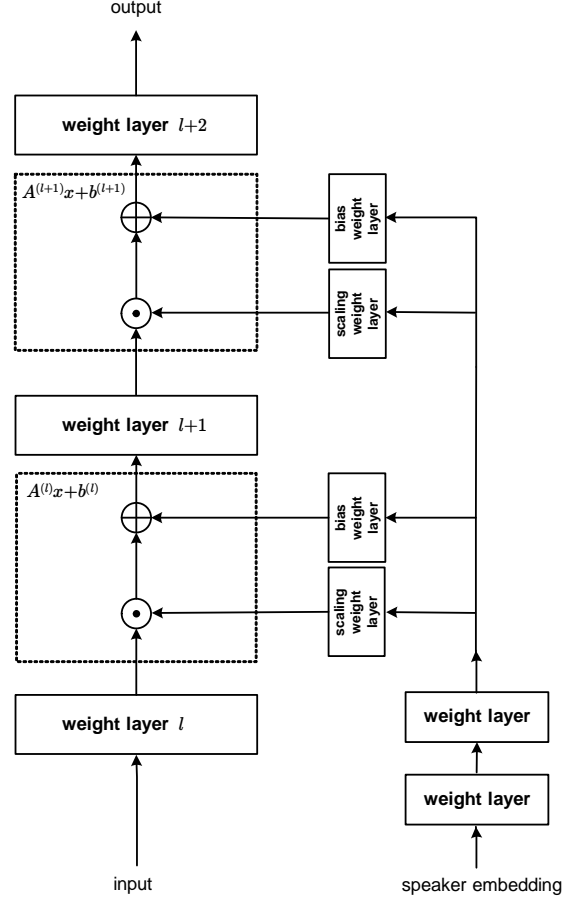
output

weight layer $l+2$

$A^{(l+1)}x+b^{(l+1)}$

bias weight layer

scaling weight layer

weight layer $l+1$

$A^{(l)}x+b^{(l)}$

bias weight layer

scaling weight layer

weight layer $l$

weight layer

weight layer

input

speaker embedding